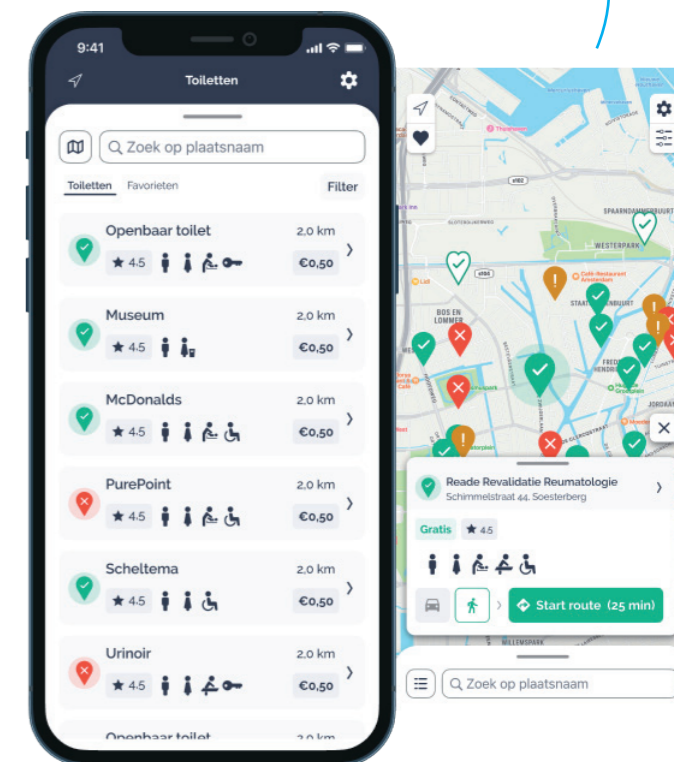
9:41

Toiletten

Zoek op plaatsnaam

Toiletten Favorieten Filter

Openbaar toilet 2,0 km
★ 4.5 €0,50

Museum 2,0 km
★ 4.5 €0,50

McDonalds 2,0 km
★ 4.5 €0,50

PurePoint 2,0 km
★ 4.5 €0,50

Scheltema 2,0 km
★ 4.5 €0,50

Urinoir 2,0 km
★ 4.5 €0,50

Openbaar toilet 2,0 km

WESTERPARK

BOS EN LOMMER

Reade Revalidatie Reumatologie
Schimmelstraat 44, Soesterberg

Gratis ★ 4.5

Start route (25 min)

Zoek op plaatsnaam